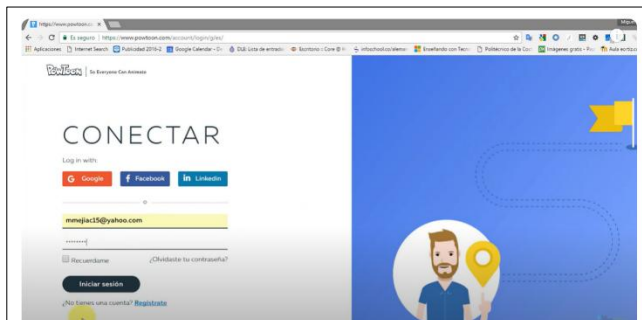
https://www.powtoon.co ×

Es seguro | https://www.powtoon.com/account/login/gl/es/

Aplicaciones | Internet Search | Publicidad 2016-2 | Google Calendar - D | DLE: Lista de entrada | Escritorio > Core ® | infoschool.co/alerno | Enseñando con Tecn | Politécnico de la Cos | Imágenes gratis - Pix | Aula escritorio

PowToon | So Everyone Can Animate

CONECTAR

Log in with

Google | Facebook | Linkedin

mmejiac15@yahoo.com

••••••••|

Recuerdame

¿Olvidaste tu contraseña?

Iniciar sesión

¿No tienes una cuenta? Registrate